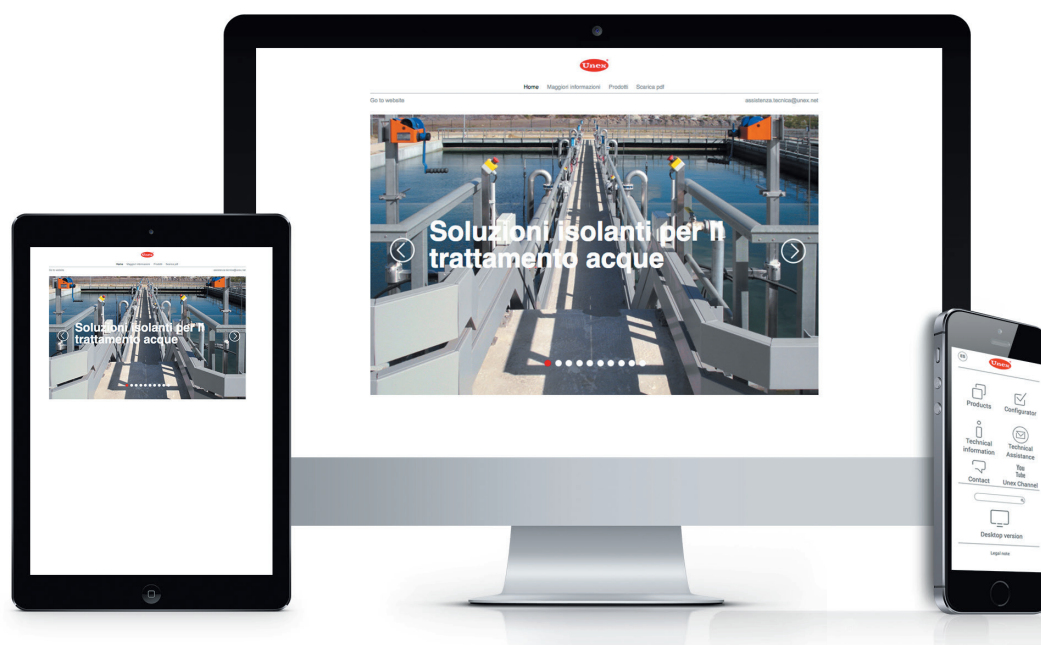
Unex

Home Maggiori informazioni Prodotti Scarica pdf

Go to website

assistenza.tecnica@unex.net

Soluzioni isolanti per il trattamento acque

Unex

Home Maggiori informazioni Prodotti Scarica pdf

Go to website

assistenza.tecnica@unex.net

Soluzioni isolanti per il trattamento acque

Unex

Products

Configurator

Technical information

Technical Assistance

Contact

You Tube Unex Channel

Desktop version

Legal note